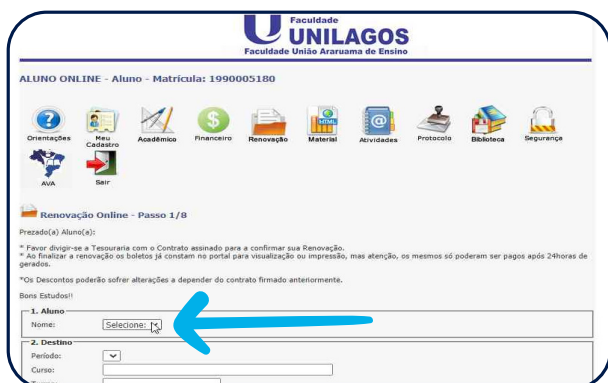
Faculdade
UNILAGOS
Faculdade União Araruama de Ensino

ALUNO ONLINE - Aluno - Matrícula: 1990005180

Orientações
Meu Cadastro
Acadêmico
Financeiro
Renovação
Material
Atividades
Protocolo
Biblioteca
Segurança
AVA
Sair

Renovação Online - Passo 1/8

Prezado(a) Aluno(a):

* Favor dirigir-se a Tesouraria com o Contrato assinado para a confirmar sua Renovação.
* Ao finalizar a renovação os boletos já constam no portal para visualização ou impressão, mas atenção, os mesmos só poderam ser pagos após 24horas de gerados.

*Os Descontos poderão sofrer alterações a depender do contrato firmado anteriormente.

Bons Estudos!!

1. Aluno
Nome: Selecione:

2. Destino
Período:
Curso:
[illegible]